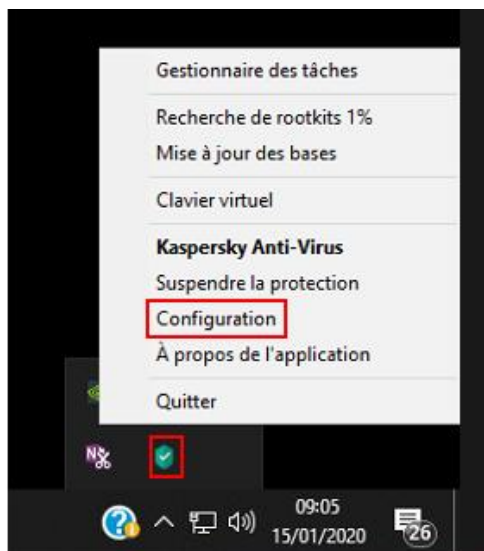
Gestionnaire des tâches

Recherche de rootkits 1%

Mise à jour des bases

Clavier virtuel

Kaspersky Anti-Virus

Suspendre la protection

Configuration

À propos de l'application

Quitter

09:05
15/01/2020

26